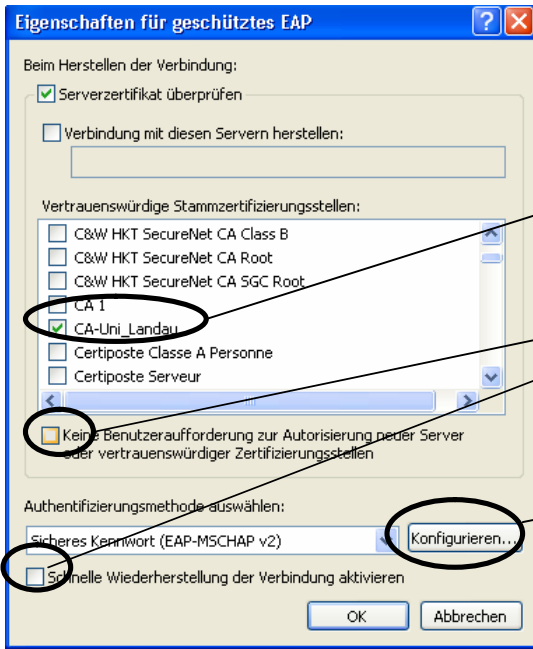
Eigenschaften für geschütztes EAP

Beim Herstellen der Verbindung:

Serverzertifikat überprüfen

Verbindung mit diesen Servern herstellen:

Vertrauenswürdige Stammzertifizierungsstellen:

C&W HKT SecureNet CA Class B
C&W HKT SecureNet CA Root
C&W HKT SecureNet CA SGC Root
CA 1
CA-Uni_Landau
Certiposte Classe A Personne
Certiposte Serveur

Keine Benutzeraufforderung zur Autorisierung neuer Server oder vertrauenswürdiger Zertifizierungsstellen

Authentifizierungsmethode auswählen:

Sicheres Kennwort (EAP-MSCHAP v2)

Konfigurieren...

Schnelle Wiederherstellung der Verbindung aktivieren

OK

Abbrechen